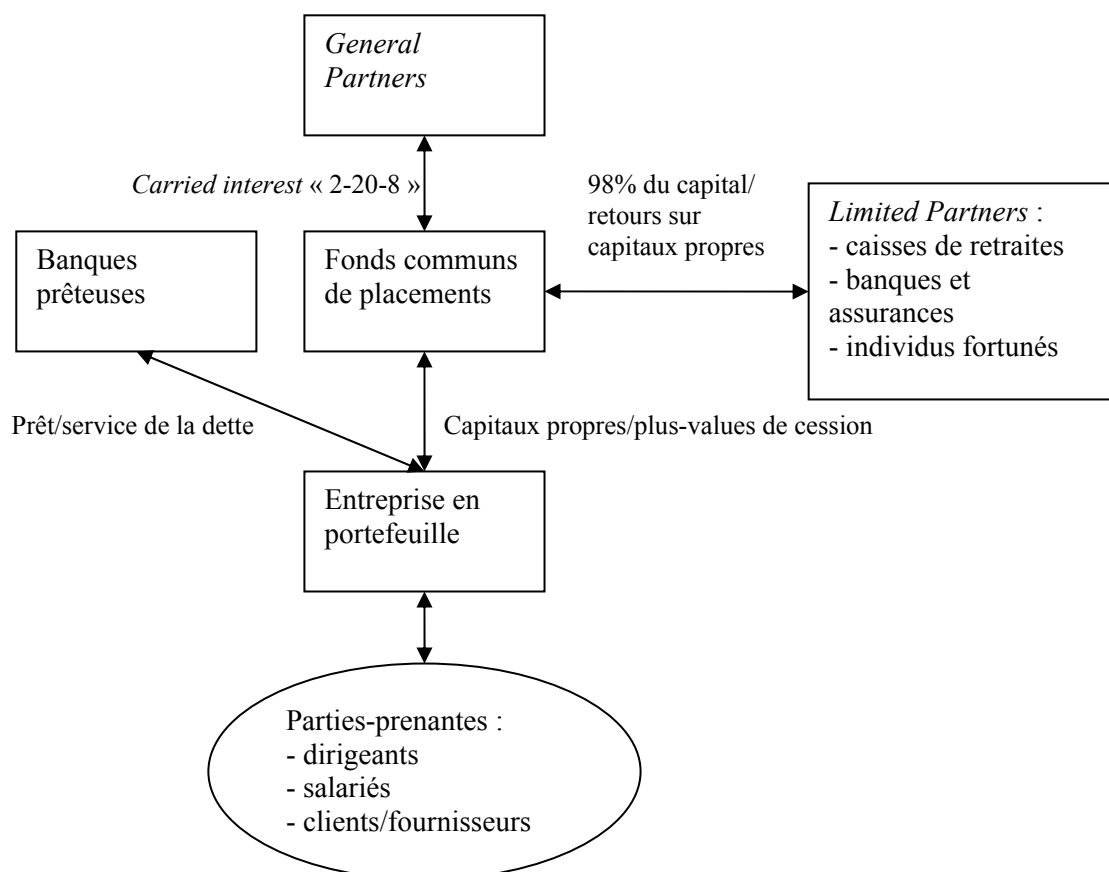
General Partners

Carried interest « 2-20-8 »

98% du capital/ retours sur capitaux propres

Limited Partners :
- caisses de retraites
- banques et assurances
- individus fortunés

Banques prêteuses

Fonds communs de placements

Prêt/service de la dette

Capitaux propres/plus-values de cession

Entreprise en portefeuille

Parties-prenantes :
- dirigeants
- salariés
- clients/fournisseurs